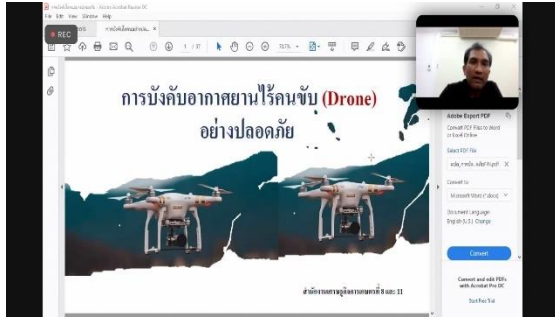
File Edit View Window Help

REC

1 / 37

167%

การบังคับอากาศยานไร้คนขับ (Drone) อย่างปลอดภัย

สำนักงานเกษตรอำเภอเขต 8 และ 11

Adobe Export PDF

Convert PDF Files to Word or Excel Online

Select PDF File

Convert to

Microsoft Word (*.docx)

Document Language: English (U.S.) Change

Convert

Convert and edit PDFs with Acrobat Pro DC

Start Free Trial